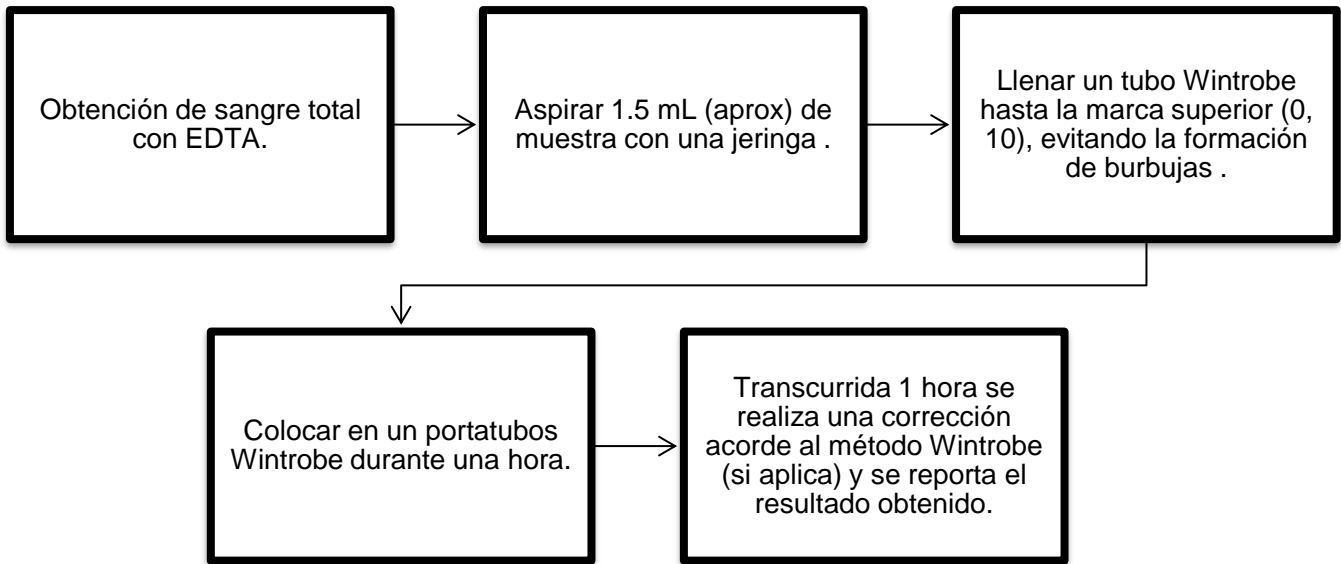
Obtención de sangre total con EDTA.

Aspirar 1.5 mL (aprox) de muestra con una jeringa .

Llenar un tubo Wintrobe hasta la marca superior (0, 10), evitando la formación de burbujas .

Colocar en un portatubos Wintrobe durante una hora.

Transcurrida 1 hora se realiza una corrección acorde al método Wintrobe (si aplica) y se reporta el resultado obtenido.